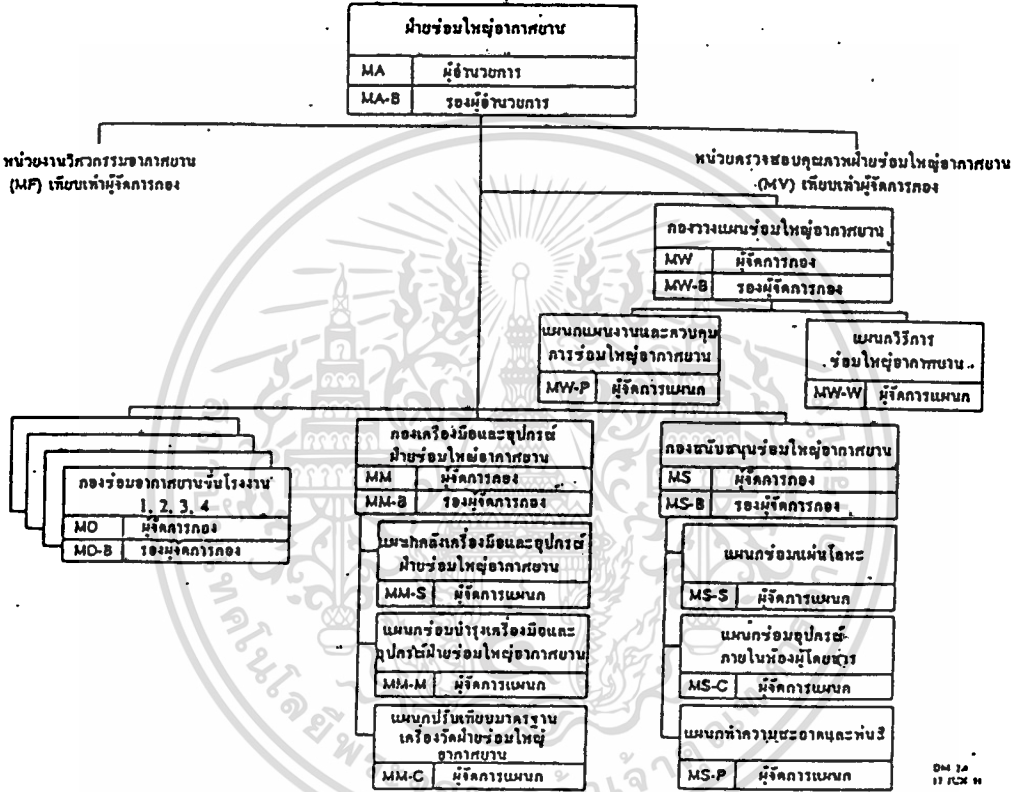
ฝ่ายซ่อมใหญ่อากาศยาน

| MA | ผู้อำนวยการ |
|---|---|
| MA-B | รองผู้อำนวยการ |

หน่วยงานวิศวกรรมอากาศยาน (MF) เทียบเท่าผู้จัดการกอง

หน่วยตรวจสอบคุณภาพฝ่ายซ่อมใหญ่อากาศยาน (MV) เทียบเท่าผู้จัดการกอง

กองวางแผนซ่อมใหญ่อากาศยาน

| MW | ผู้จัดการกอง |
|---|---|
| MW-B | รองผู้จัดการกอง |

แผนกแผนงานและควบคุมการซ่อมใหญ่อากาศยาน

| MW-P | ผู้จัดการแผนก |
|---|---|

แผนกวิธีการซ่อมใหญ่อากาศยาน

| MW-W | ผู้จัดการแผนก |
|---|---|

กองซ่อมอากาศยานชั้นโรงงาน 1, 2, 3, 4

| MO | ผู้จัดการกอง |
|---|---|
| MO-B | รองผู้จัดการกอง |

กองเครื่องมือและอุปกรณ์ฝ่ายซ่อมใหญ่อากาศยาน

| MM | ผู้จัดการกอง |
|---|---|
| MM-B | รองผู้จัดการกอง |

แผนกคลังเครื่องมือและอุปกรณ์ฝ่ายซ่อมใหญ่อากาศยาน

| MM-S | ผู้จัดการแผนก |
|---|---|

แผนกซ่อมบำรุงเครื่องมือและอุปกรณ์ฝ่ายซ่อมใหญ่อากาศยาน

| MM-M | ผู้จัดการแผนก |
|---|---|

แผนกปรับเทียบมาตรฐานเครื่องวัดฝ่ายซ่อมใหญ่อากาศยาน

| MM-C | ผู้จัดการแผนก |
|---|---|

กองสนับสนุนซ่อมใหญ่อากาศยาน

| MS | ผู้จัดการกอง |
|---|---|
| MS-B | รองผู้จัดการกอง |

แผนกซ่อมแผ่นโลหะ

| MS-S | ผู้จัดการแผนก |
|---|---|

แผนกซ่อมอุปกรณ์ภายในห้องผู้โดยสาร

| MS-C | ผู้จัดการแผนก |
|---|---|

แผนกทำความสะอาดและพ่นสี

| MS-P | ผู้จัดการแผนก |
|---|---|

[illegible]